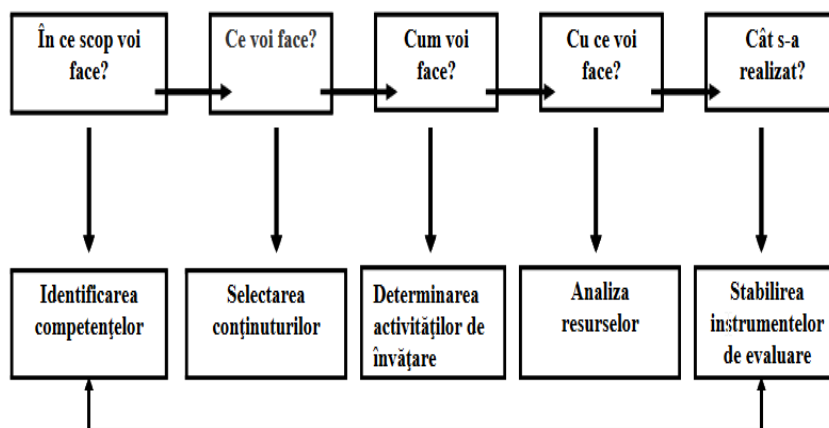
În ce scop voi face?

Ce voi face?

Cum voi face?

Cu ce voi face?

Cât s-a realizat?

Identificarea competenţelor

Selectarea conţinuturilor

Determinarea activităţilor de învăţare

Analiza resurselor

Stabilirea instrumentelor de evaluare